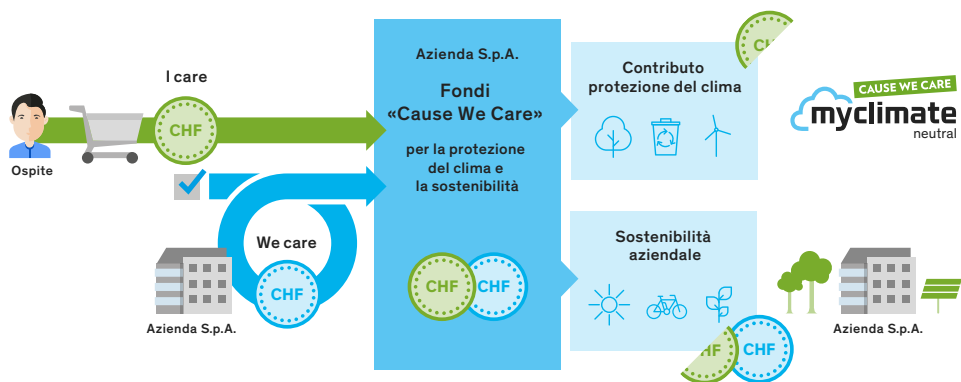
I care

CHF

Ospite

We care

CHF

Azienda S.p.A.

Azienda S.p.A.

Fondi «Cause We Care»

per la protezione del clima e la sostenibilità

CHF CHF

Contributo protezione del clima

CH

Sostenibilità aziendale

CHF CHF

CAUSE WE CARE
myclimate
neutral

Azienda S.p.A.